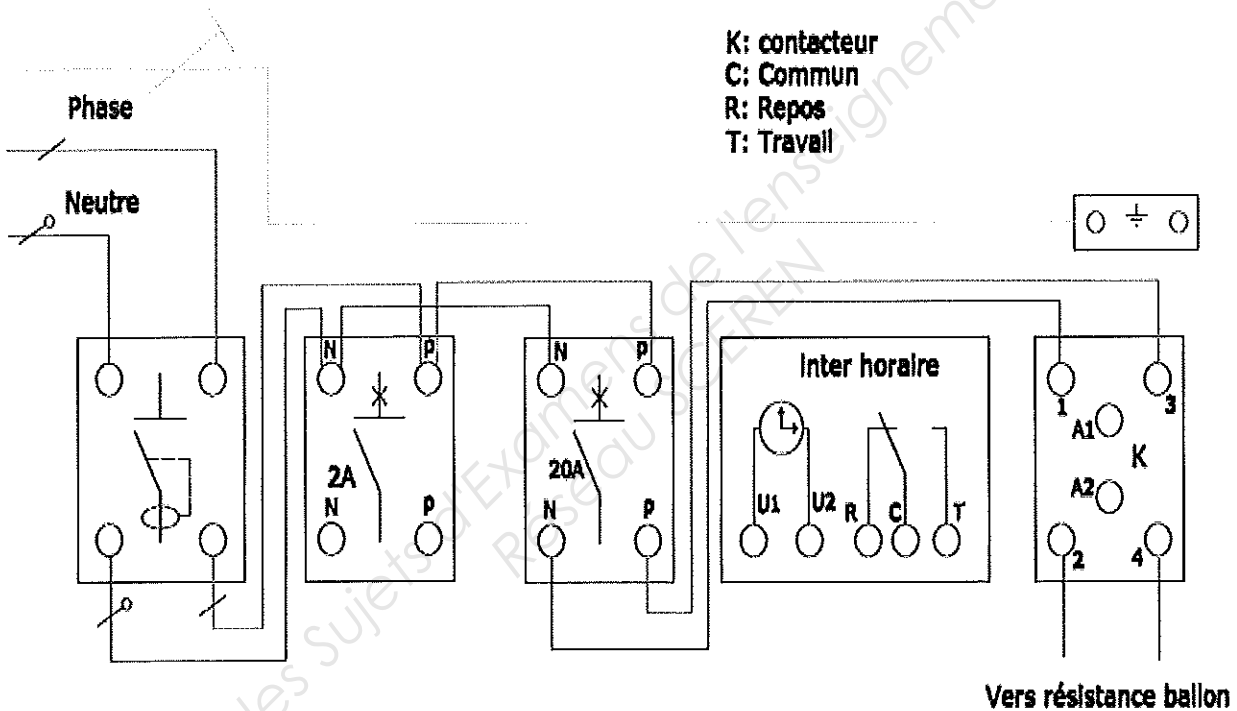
K: contacteur
C: Commun
R: Repos
T: Travail

Phase

Neutre

N P
2A
N P

N P
20A
N P

Inter horaire
U1 U2 R C T

1 3
A1
K
A2
2 4

Vers résistance ballon

Base Nationale des Sujets d'Examens de l'enseignement professionnel
Réseau SCEREN